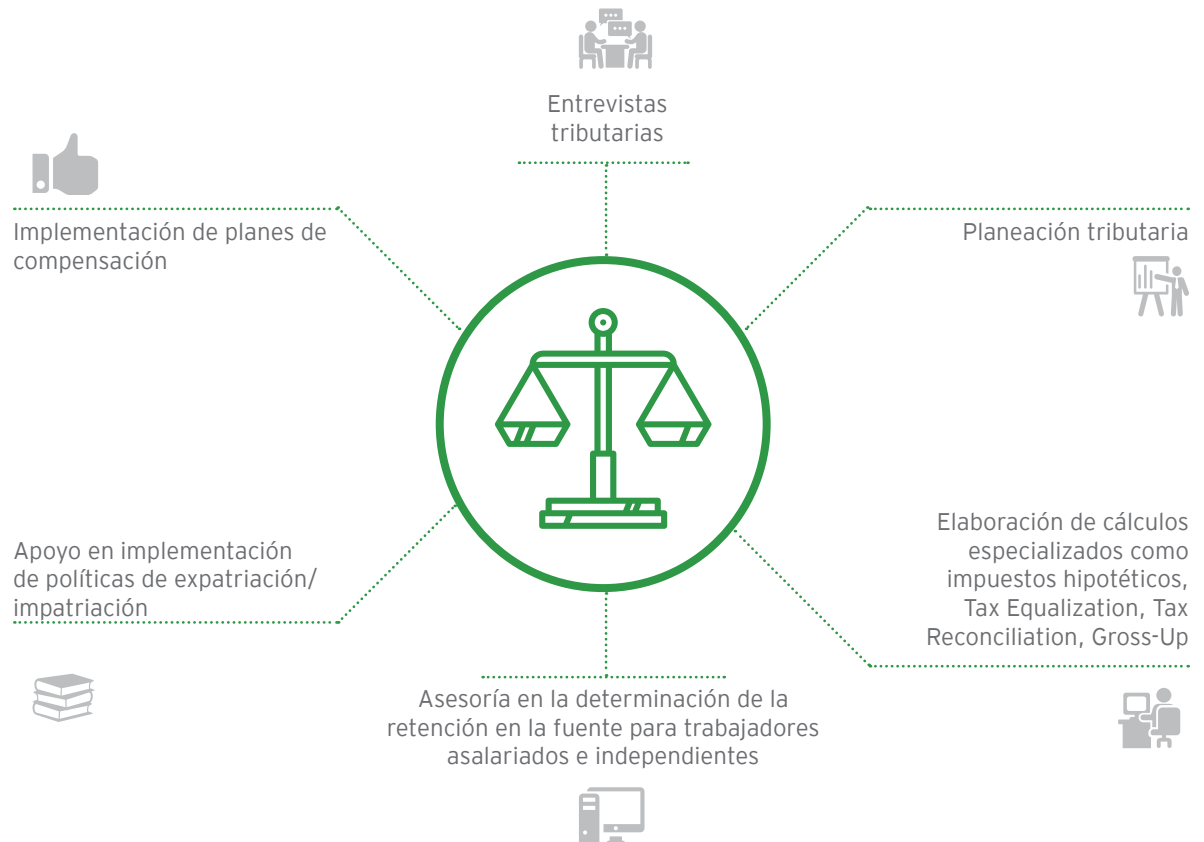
Entrevistas tributarias

Implementación de planes de compensación

Planeación tributaria

Apoyo en implementación de políticas de expatriación/ impatriación

Elaboración de cálculos especializados como impuestos hipotéticos, Tax Equalization, Tax Reconciliation, Gross-Up

Asesoría en la determinación de la retención en la fuente para trabajadores asalariados e independientes